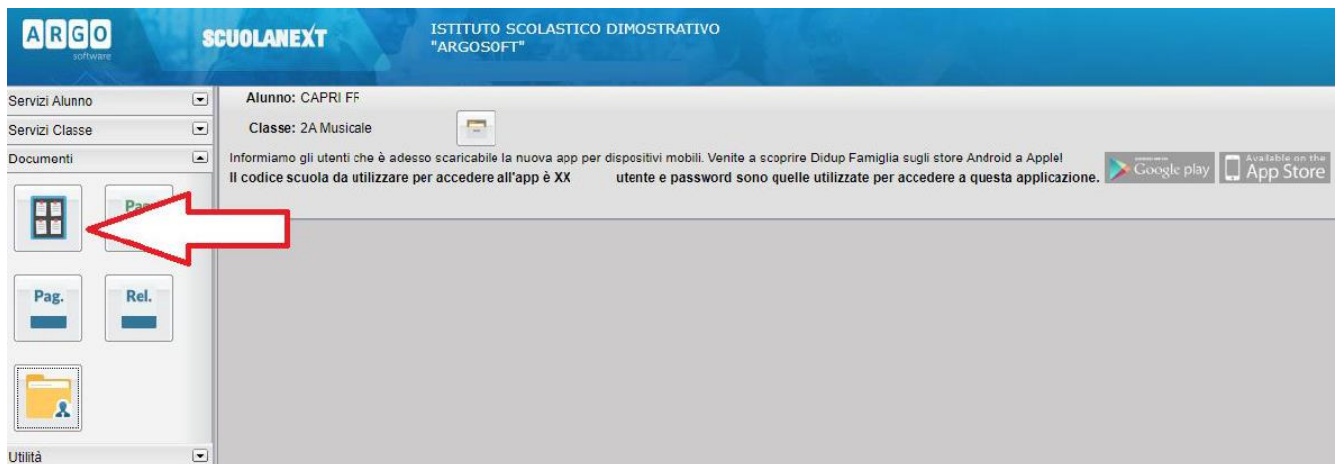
ARGO software

SCUOLANEXT

ISTITUTO SCOLASTICO DIMOSTRATIVO "ARGOSOFT"

Servizi Alunno

Servizi Classe

Documenti

Pag

Pag.

Rel.

Utilità

Alunno: CAPRI FF

Classe: 2A Musicale

Informiamo gli utenti che è adesso scaricabile la nuova app per dispositivi mobili. Venite a scoprire Didup Famiglia sugli store Android a Apple!
Il codice scuola da utilizzare per accedere all'app è XX utente e password sono quelle utilizzate per accedere a questa applicazione.

Google play

Available on the App Store